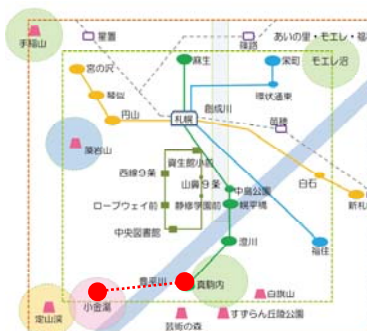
手稲山
星置
篠路
あいの里・モエレ・篠路
モエレ沼
宮の沢
麻生
栄町
琴似
環状通東
創成川
円山
札幌
苗穂
藻岩山
資生館小路
西線9条
山鼻9条
中島公園
白石
新札
ロープウェイ前
静修学園前
幌平橋
中央図書館
澄川
福住
豊平川
定山渓
小金湯
真駒内
白旗山
芸術の森
すずらん丘陵公園